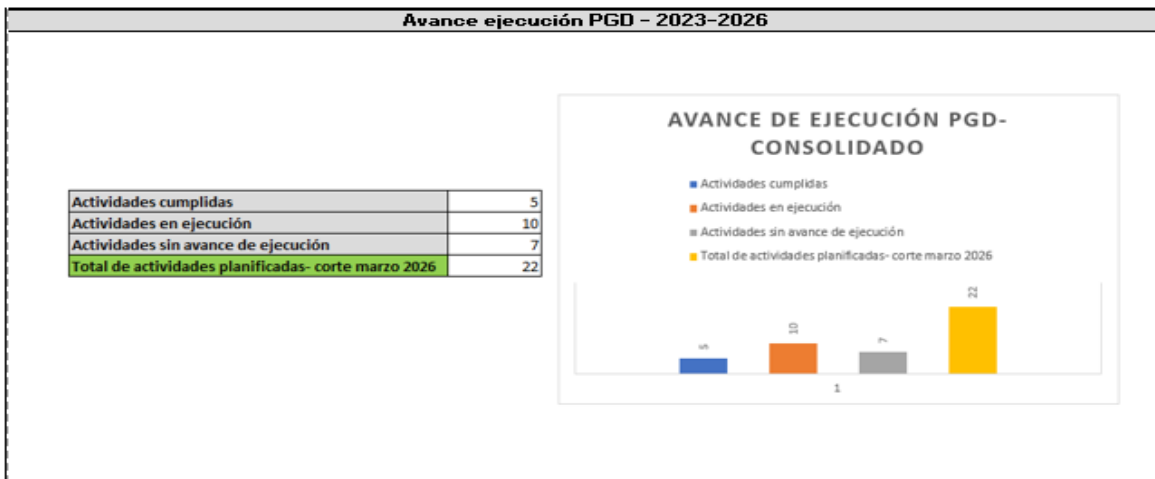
Avance ejecución PGD – 2023-2026

| Actividades cumplidas | 5 |
|---|---|
| Actividades en ejecución | 10 |
| Actividades sin avance de ejecución | 7 |
| Total de actividades planificadas- corte marzo 2026 | 22 |

AVANCE DE EJECUCIÓN PGD-CONSOLIDADO

Actividades cumplidas
Actividades en ejecución
Actividades sin avance de ejecución
Total de actividades planificadas- corte marzo 2026

5
10
7
22
1